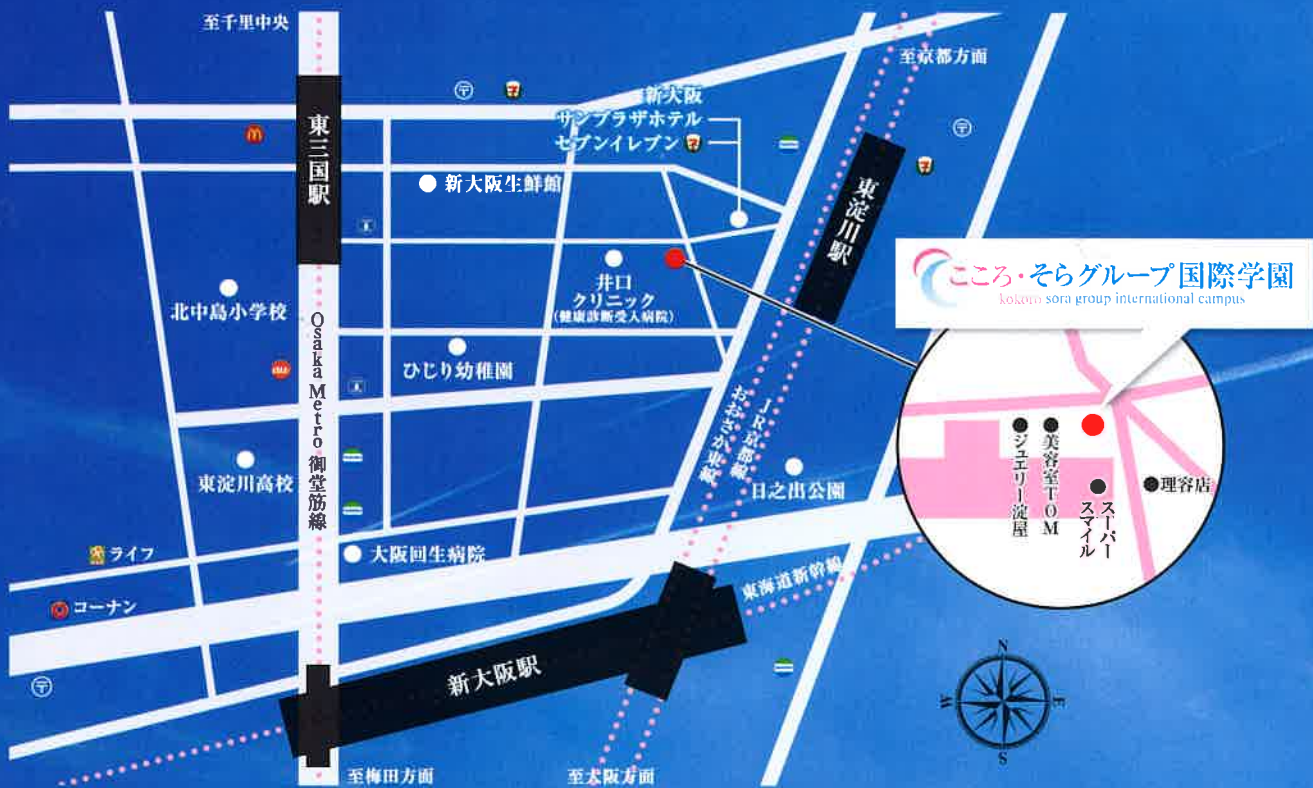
至千里中央

至京都方面

東三国駅

新大阪
サンプラザホテル
セブンイレブン

新大阪生鮮館

東淀川駅

井口
クリニック
(健康診断受入病院)

こころ・そらグループ国際学園
kokoro sora group international campus

北中島小学校

ひじり幼稚園

Osaka Metro 御堂筋線

JR京都線
おおさか東線

美容室TOM
ジュエリー淀屋
スーパースマイル
理容店

東淀川高校

日之出公園

ライフ

大阪回生病院

コーナン

東海道新幹線

新大阪駅

N
E
S
W

至梅田方面

至大阪方面